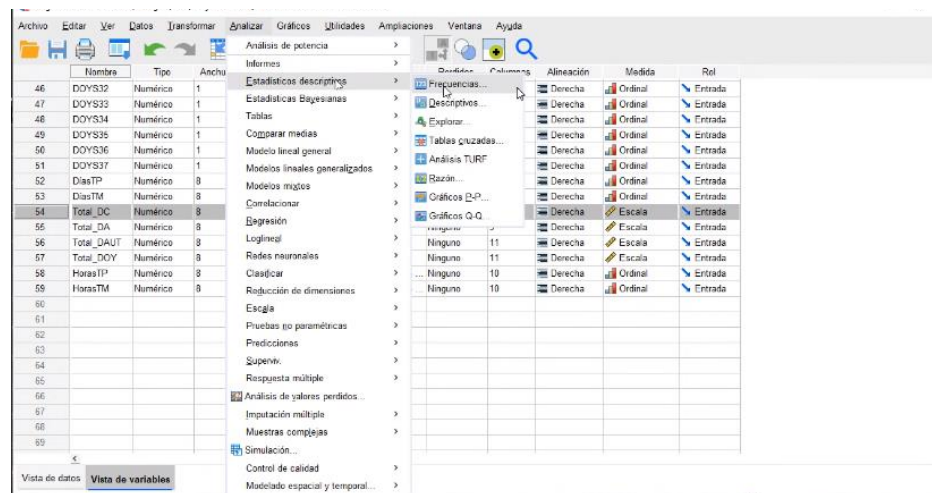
Archivo Editar Ver Datos Transformar Analizar Gráficos Utilidades Ampliaciones Ventana Ayuda

| | Nombre | Tipo | Anchu | | Perdidos | Columnas | Alineación | Medida | Rol |
|---|---|---|---|---|---|---|---|---|---|
| 46 | DOYS32 | Numérico | 1 | | | | Derecha | Ordinal | Entrada |
| 47 | DOYS33 | Numérico | 1 | | | | Derecha | Ordinal | Entrada |
| 48 | DOYS34 | Numérico | 1 | | | | Derecha | Ordinal | Entrada |
| 49 | DOYS35 | Numérico | 1 | | | | Derecha | Ordinal | Entrada |
| 50 | DOYS36 | Numérico | 1 | | | | Derecha | Ordinal | Entrada |
| 51 | DOYS37 | Numérico | 1 | | | | Derecha | Ordinal | Entrada |
| 52 | DiasTP | Numérico | 8 | | | | Derecha | Ordinal | Entrada |
| 53 | DiasTM | Numérico | 8 | | | | Derecha | Ordinal | Entrada |
| 54 | Total_DC | Numérico | 8 | | | | Derecha | Escala | Entrada |
| 55 | Total_DA | Numérico | 8 | | Ninguno | 9 | Derecha | Escala | Entrada |
| 56 | Total_DAUT | Numérico | 8 | | Ninguno | 11 | Derecha | Escala | Entrada |
| 57 | Total_DOY | Numérico | 8 | | Ninguno | 11 | Derecha | Escala | Entrada |
| 58 | HorasTP | Numérico | 8 | | Ninguno | 10 | Derecha | Ordinal | Entrada |
| 59 | HorasTM | Numérico | 8 | | Ninguno | 10 | Derecha | Ordinal | Entrada |
| 60 | | | | | | | | | |
| 61 | | | | | | | | | |
| 62 | | | | | | | | | |
| 63 | | | | | | | | | |
| 64 | | | | | | | | | |
| 65 | | | | | | | | | |
| 66 | | | | | | | | | |
| 67 | | | | | | | | | |
| 68 | | | | | | | | | |
| 69 | | | | | | | | | |

Análisis de potencia
Informes
Estadísticos descriptivos
Estadísticas Bayesianas
Tablas
Comparar medias
Modelo lineal general
Modelos lineales generalizados
Modelos mixtos
Correlacionar
Regresión
Loglineal
Redes neuronales
Clasificar
Reducción de dimensiones
Escala
Pruebas no paramétricas
Predicciones
Supervivencia
Respuesta múltiple
Análisis de valores perdidos...
Imputación múltiple
Muestras complejas
Simulación...
Control de calidad
Modelado espacial y temporal...

Frecuencias...
Descriptivos...
Explorar...
Tablas cruzadas...
Análisis TURF
Razón...
Gráficos P-P...
Gráficos Q-Q...

Vista de datos Vista de variables